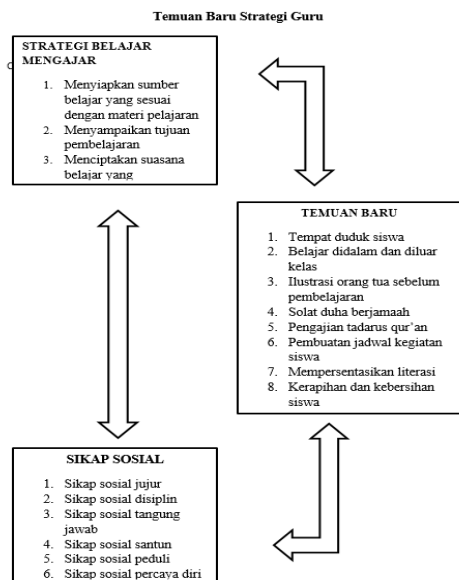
Temuan Baru Strategi Guru

STRATEGI BELAJAR MENGAJAR

1. Menyiapkan sumber belajar yang sesuai dengan materi pelajaran
2. Menyampaikan tujuan pembelajaran
3. Menciptakan suasana belajar yang

TEMUAN BARU

1. Tempat duduk siswa
2. Belajar didalam dan diluar kelas
3. Ilustrasi orang tua sebelum pembelajaran
4. Solat duha berjamaah
5. Pengajian tadarus qur'an
6. Pembuatan jadwal kegiatan siswa
7. Mempersentasikan literasi
8. Kerapihan dan kebersihan siswa

SIKAP SOSIAL

1. Sikap sosial jujur
2. Sikap sosial disiplin
3. Sikap sosial tangung jawab
4. Sikap sosial santun
5. Sikap sosial peduli
6. Sikap sosial percaya diri